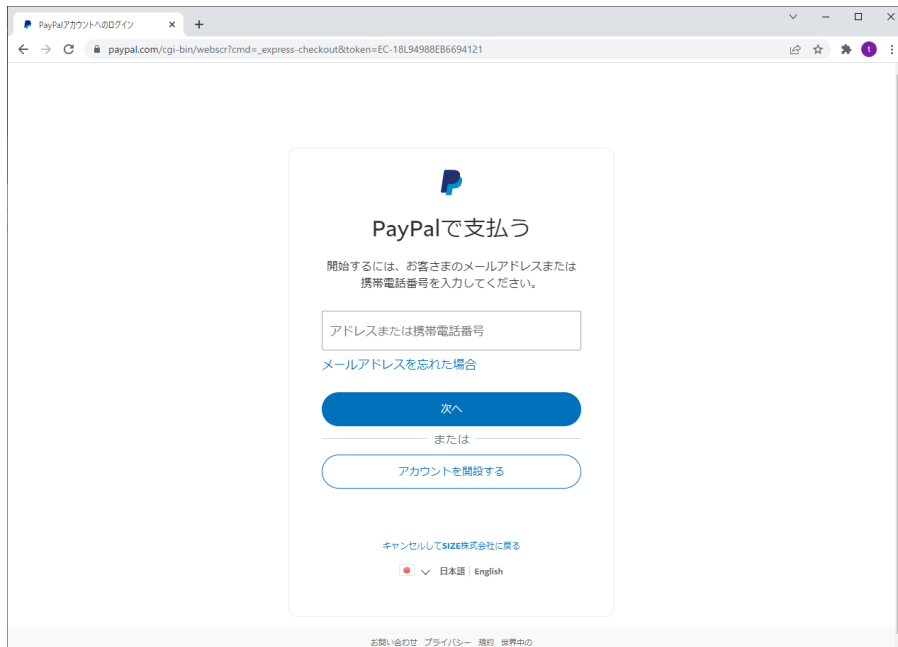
PayPalアカウントへのログイン

paypal.com/cgi-bin/webscr?cmd=_express-checkout&token=EC-18L94988EB6694121

t

PayPalで支払う

開始するには、お客さまのメールアドレスまたは携帯電話番号を入力してください。

アドレスまたは携帯電話番号

メールアドレスを忘れた場合

次へ

または

アカウントを開設する

キャンセルしてSIZE株式会社に戻る

日本語 | English

お問い合わせ プライバシー 規約 世界中の